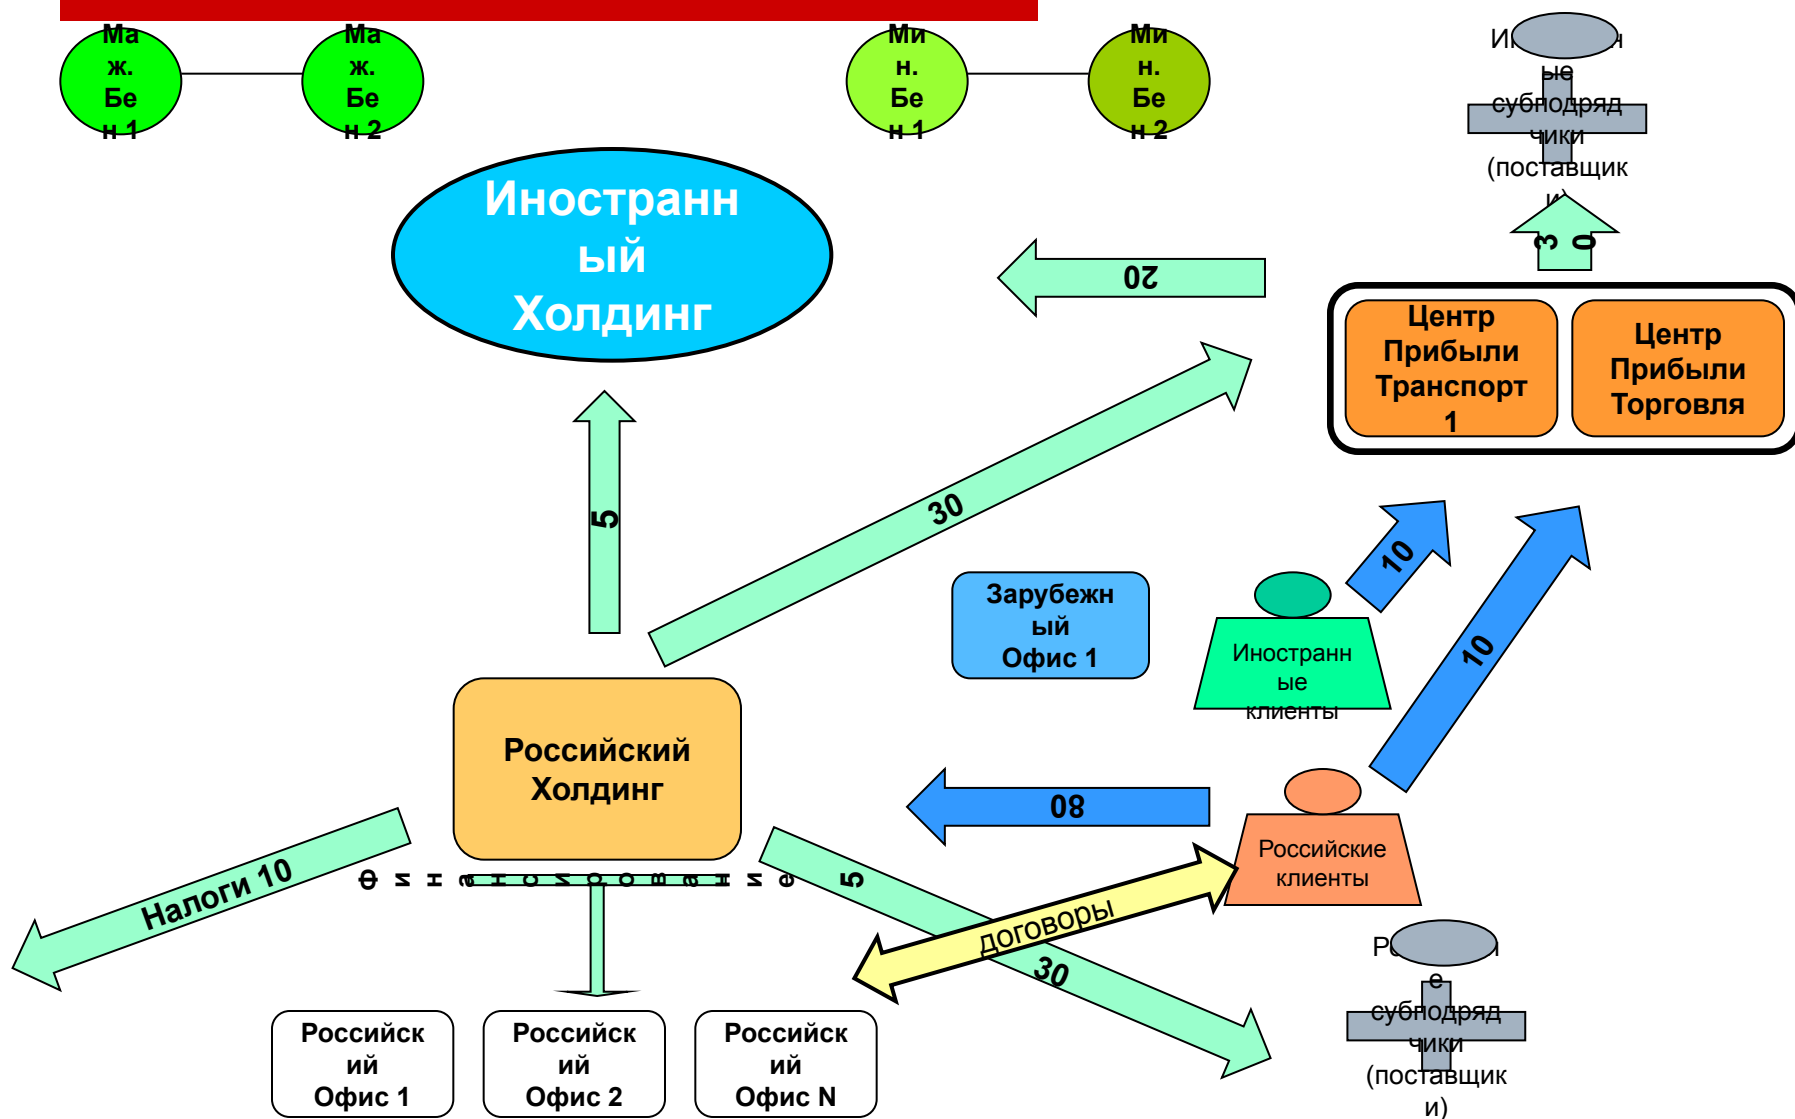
Маж. Бен 1

Маж. Бен 2

Мин. Бен 1

Мин. Бен 2

Иностранные субподрядчики (поставщики)

Иностранный Холдинг

20

30

Центр Прибыли Транспорт 1

Центр Прибыли Торговля

5

30

Зарубежный Офис 1

10

Иностранные клиенты

10

Российский Холдинг

08

Российские клиенты

Налоги 10

финансирование

5

договоры

30

Российские субподрядчики (поставщики)

Российский Офис 1

Российский Офис 2

Российский Офис N